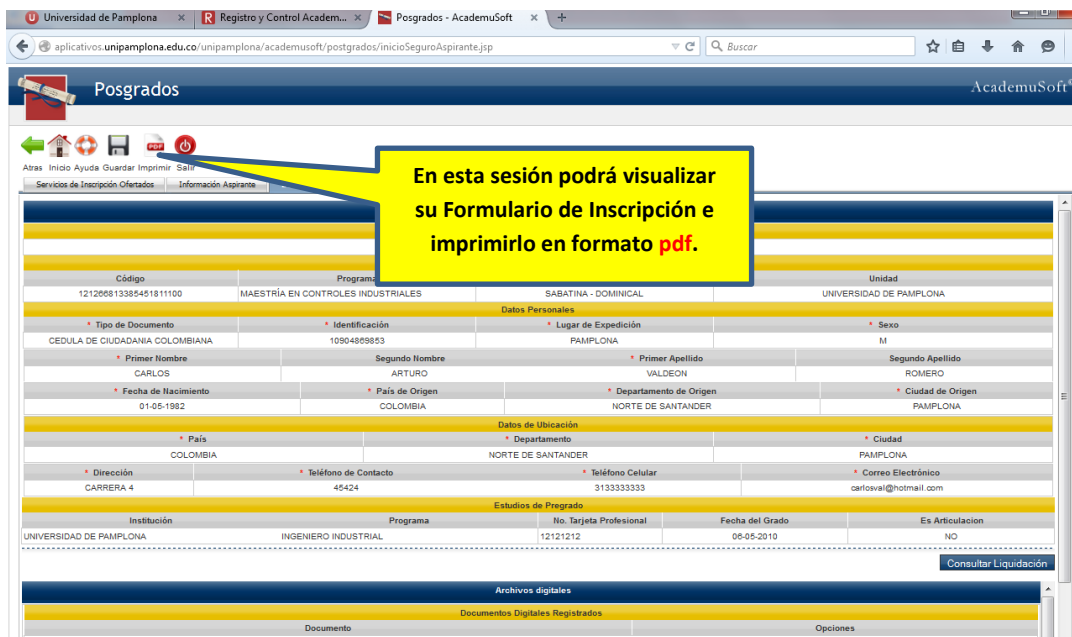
Universidad de Pamplona ×
Registro y Control Academ... ×
Posgrados - AcademuSoft ×
+

aplicativos.unipamplona.edu.co/unipamplona/academusoft/postgrados/inicioSeguroAspirante.jsp
Buscar

Posgrados
AcademuSoft

PDF
Atras Inicio Ayuda Guardar Imprimir Salir
Servicios de Inscripción Ofertados
Información Aspirante

En esta sesión podrá visualizar su Formulario de Inscripción e imprimirlo en formato pdf.

| Código | Programa | | Unidad |
|---|---|---|---|
| 12126681338545181110​0 | MAESTRÍA EN CONTROLES INDUSTRIALES | SABATINA - DOMINICAL | UNIVERSIDAD DE PAMPLONA |

Datos Personales

| * Tipo de Documento | * Identificación | * Lugar de Expedición | * Sexo |
|---|---|---|---|
| CEDULA DE CIUDADANIA COLOMBIANA | 10904869853 | PAMPLONA | M |

| * Primer Nombre | Segundo Nombre | * Primer Apellido | Segundo Apellido |
|---|---|---|---|
| CARLOS | ARTURO | VALDEON | ROMERO |

| * Fecha de Nacimiento | * País de Origen | * Departamento de Origen | * Ciudad de Origen |
|---|---|---|---|
| 01-05-1982 | COLOMBIA | NORTE DE SANTANDER | PAMPLONA |

Datos de Ubicación

| * País | * Departamento | * Ciudad |
|---|---|---|
| COLOMBIA | NORTE DE SANTANDER | PAMPLONA |

| * Dirección | * Teléfono de Contacto | * Teléfono Celular | * Correo Electrónico |
|---|---|---|---|
| CARRERA 4 | 45424 | 3133333333 | carlosval@hotmail.com |

Estudios de Pregrado

| Institución | Programa | No. Tarjeta Profesional | Fecha del Grado | Es Articulacion |
|---|---|---|---|---|
| UNIVERSIDAD DE PAMPLONA | INGENIERO INDUSTRIAL | 12121212 | 06-05-2010 | NO |

Consultar Liquidación

Archivos digitales

Documentos Digitales Registrados

| Documento | Opciones |
|---|---|